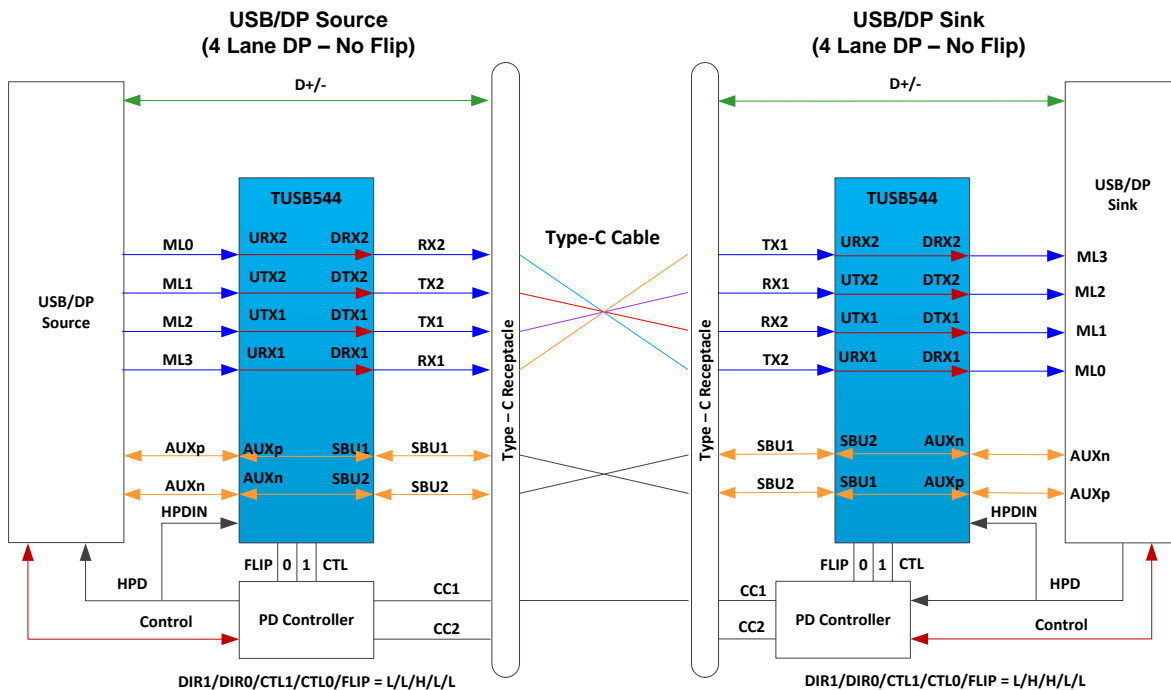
USB/DP Source
(4 Lane DP – No Flip)

USB/DP Sink
(4 Lane DP – No Flip)

D+/-

D+/-

USB/DP Source

TUSB544

ML0
URX2
DRX2
RX2
ML1
UTX2
DTX2
TX2
ML2
UTX1
DTX1
TX1
ML3
URX1
DRX1
RX1

AUXp
AUXp
SBU1
SBU1
AUXn
AUXn
SBU2
SBU2
HPDIN

FLIP 0 1 CTL

HPD
Control
PD Controller
CC1
CC2

DIR1/DIR0/CTL1/CTL0/FLIP = L/L/H/L/L

Type – C Receptacle

Type-C Cable

Type – C Receptacle

TUSB544

TX1
URX2
DRX2
ML3
RX1
UTX2
DTX2
ML2
RX2
UTX1
DTX1
ML1
TX2
URX1
DRX1
ML0

SBU1
SBU2
AUXn
AUXn
SBU2
SBU1
AUXp
AUXp
HPDIN

USB/DP Sink

FLIP 0 1 CTL

CC1
CC2
PD Controller
HPD
Control

DIR1/DIR0/CTL1/CTL0/FLIP = L/H/H/L/L